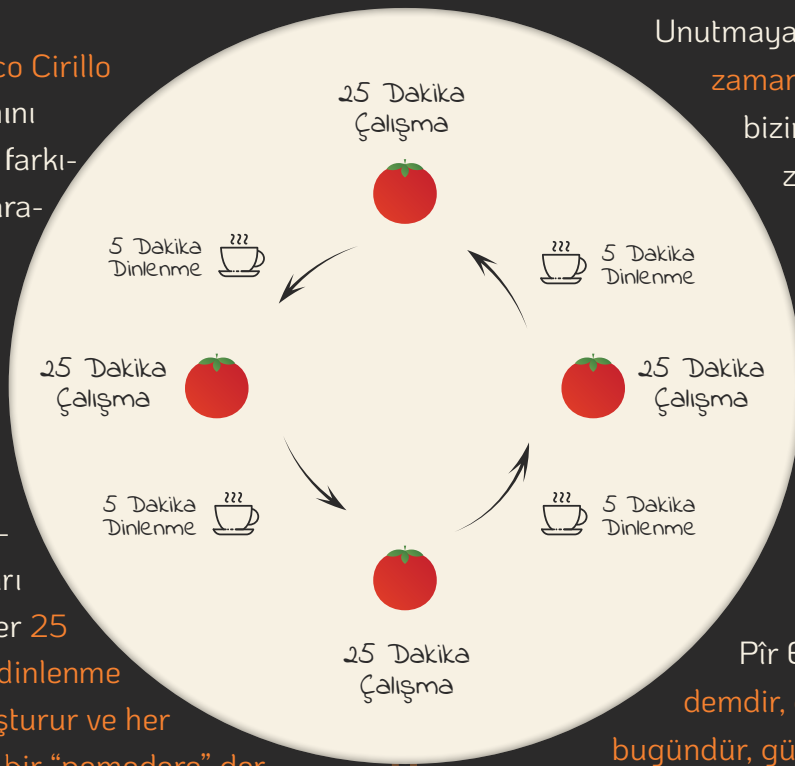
co Cirillo
ını
farkı-
ara-

-
arı
er 25
dinlenme
şturur ve her

Unutmaya
zamar
bizi
z

25 Dakika
Çalışma

5 Dakika
Dinlenme

5 Dakika
Dinlenme

25 Dakika
Çalışma

25 Dakika
Çalışma

5 Dakika
Dinlenme

5 Dakika
Dinlenme

25 Dakika
Çalışma

Pîr E
demdir,
bugündür, gü